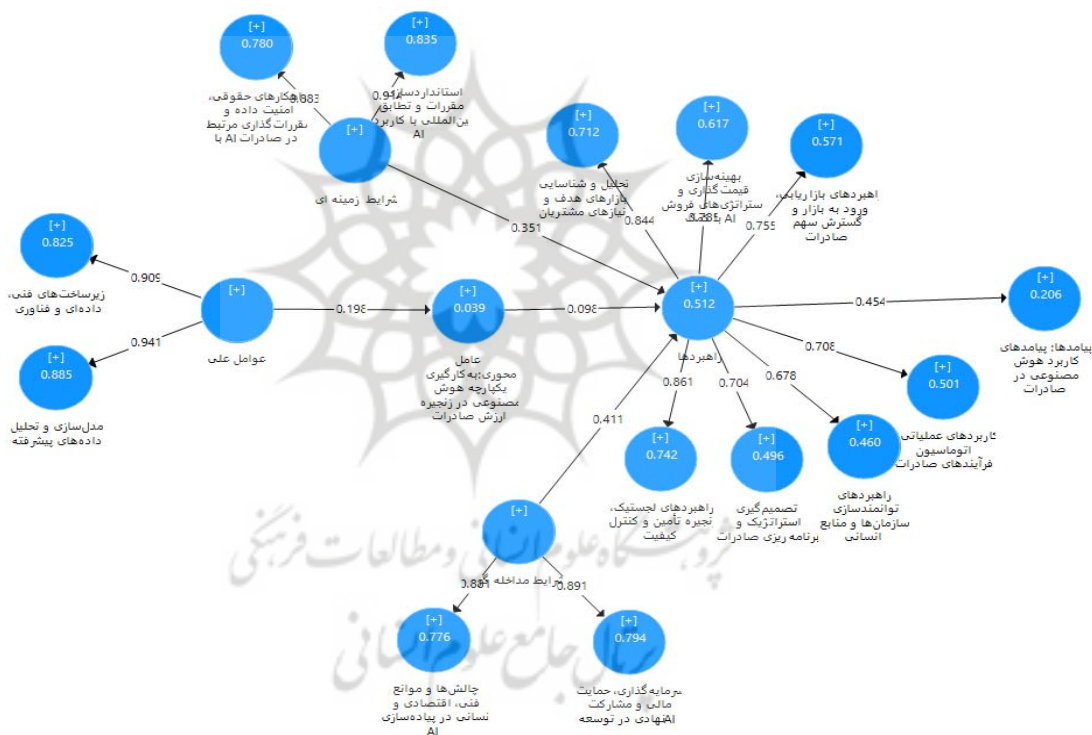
[+]
0.780

[+]
0.835

0.883

0.917

سازوکارهای حقوقی، امنیت داده و مقررات گذاری مرتبط در صادرات AI با

استانداردسازی مقررات و تطابق بین‌المللی با کاربرد AI

[+]

شرایط زمینه ای

[+]
0.712

[+]
0.617

[+]
0.571

تحلیل و شناسایی بازارهای هدف و نیازهای مشتریان

بهینه‌سازی قیمت گذاری و استراتژی‌های فروش با AI

راهبردهای بازاریابی، ورود به بازار و گسترش سهم صادرات

0.844

0.785

0.755

0.351

[+]
0.825

زیرساخت‌های فنی، داده‌ای و فناوری

0.909

[+]

0.198

[+]
0.039

0.098

[+]
0.512

0.454

[+]
0.206

پیامدها: پیامدهای کاربرد هوش مصنوعی در صادرات

0.941

[+]
0.885

عوامل علی

مدل‌سازی و تحلیل داده‌های پیشرفته

عامل محوری:به‌کارگیری یکپارچه هوش مصنوعی در زنجیره ارزش صادرات

راهبردها

0.708

0.861

0.704

0.678

[+]
0.501

کاربردهای عملیاتی اتوماسیون فرآیندهای صادرات

0.411

[+]
0.742

[+]
0.496

[+]
0.460

راهبردهای لجستیک، تجربه تأمین و کنترل کیفیت

تصمیم‌گیری استراتژیک و برنامه ریزی صادرات

راهبردهای توانمندسازی سازمان‌ها و منابع انسانی

[+]

شرایط مداخله

0.881

0.891

[+]
0.776

[+]
0.794

چالش‌ها و موانع فنی، اقتصادی و انسانی در پیاده‌سازی AI

سرمایه گذاری، حمایت مالی و مشارکت نهادی در توسعه AI